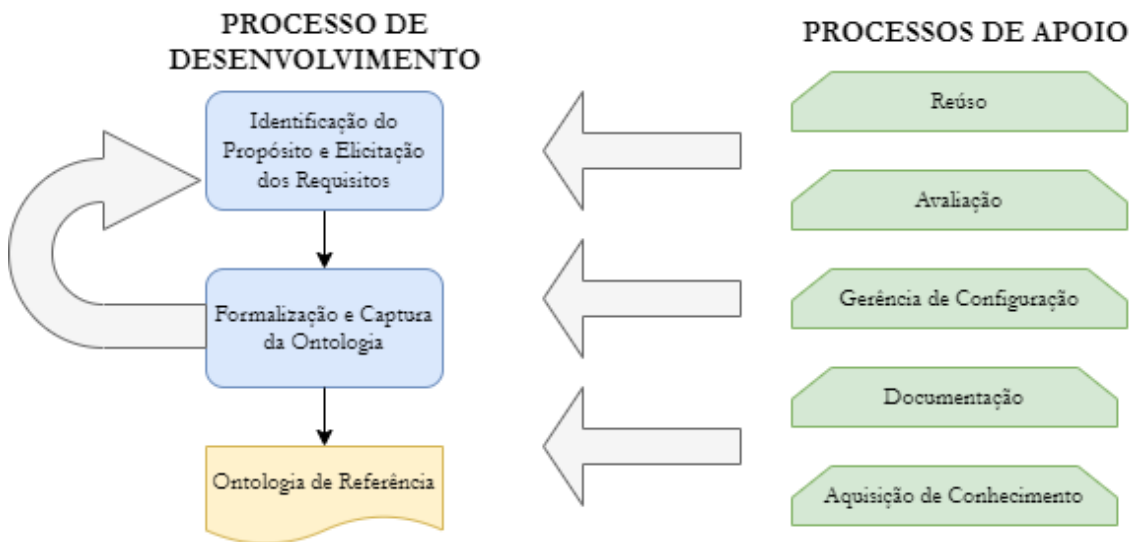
PROCESSO DE DESENVOLVIMENTO

Identificação do Propósito e Elicitação dos Requisitos

Formalização e Captura da Ontologia

Ontologia de Referência

PROCESSOS DE APOIO

Reúso

Avaliação

Gerência de Configuração

Documentação

Aquisição de Conhecimento